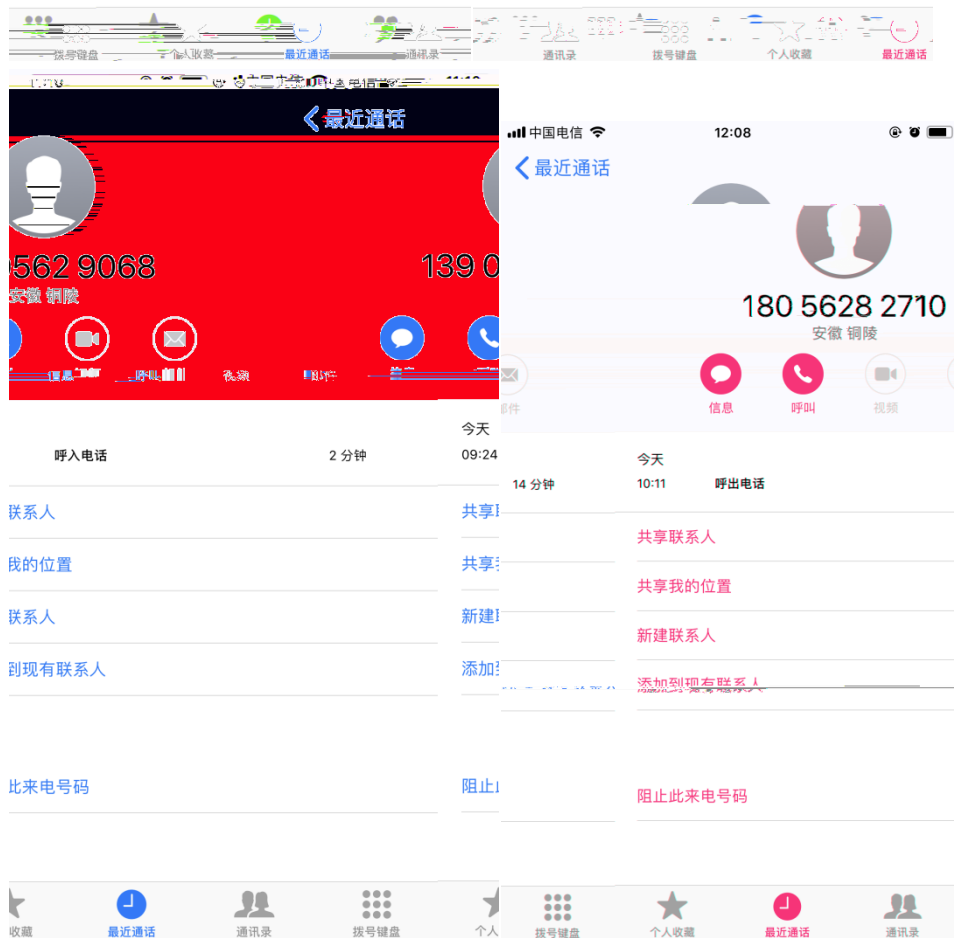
拨号键盘 个人收藏 最近通话 通讯录
通讯录 拨号键盘 个人收藏 最近通话

最近通话
0562 9068
安徽 铜陵
信息 呼叫 视频
呼入电话 2 分钟
联系人
我的位置
联系人
到现有联系人
比来电号码
收藏 最近通话 通讯录 拨号键盘

139 0
今天
09:24
共享
共享
新建
添加
阻止
个人

中国电信 12:08
最近通话
180 5628 2710
安徽 铜陵
邮件 信息 呼叫 视频
14 分钟
今天
10:11 呼出电话
共享联系人
共享我的位置
新建联系人
添加到现有联系人
阻止此来电号码
拨号键盘 个人收藏 最近通话 通讯录